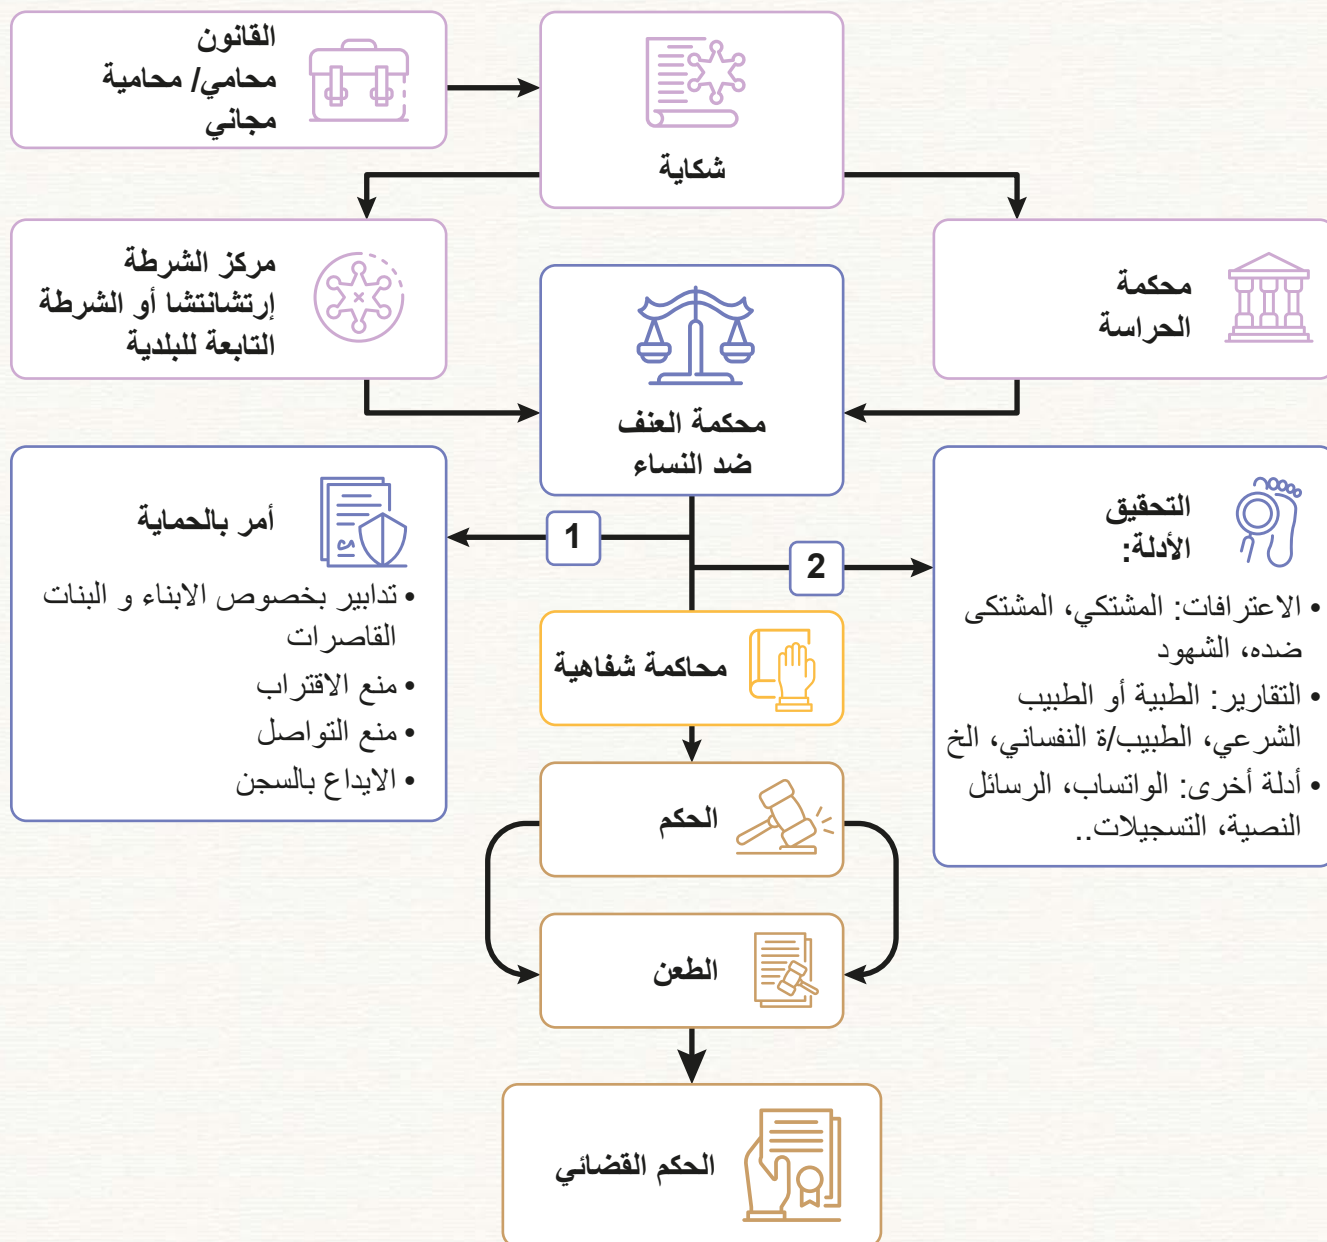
القانون
محامي/ محامية
مجاني

شكاية

مركز الشرطة
إرتشانتشا أو الشرطة
التابعة للبلدية

محكمة
الحراسة

محكمة العنف
ضد النساء

أمر بالحماية

• تدابير بخصوص الابناء و البنات القاصرات
• منع الاقتراب
• منع التواصل
• الايداع بالسجن

1

2

التحقيق
الأدلة:

• الاعترافات: المشتكي، المشتكى ضده، الشهود
• التقارير: الطبية أو الطبيب الشرعي، الطبيب/ة النفساني، الخ
• أدلة أخرى: الواتساب، الرسائل النصية، التسجيلات..

محاكمة شفاهية

الحكم

الطعن

الحكم القضائي